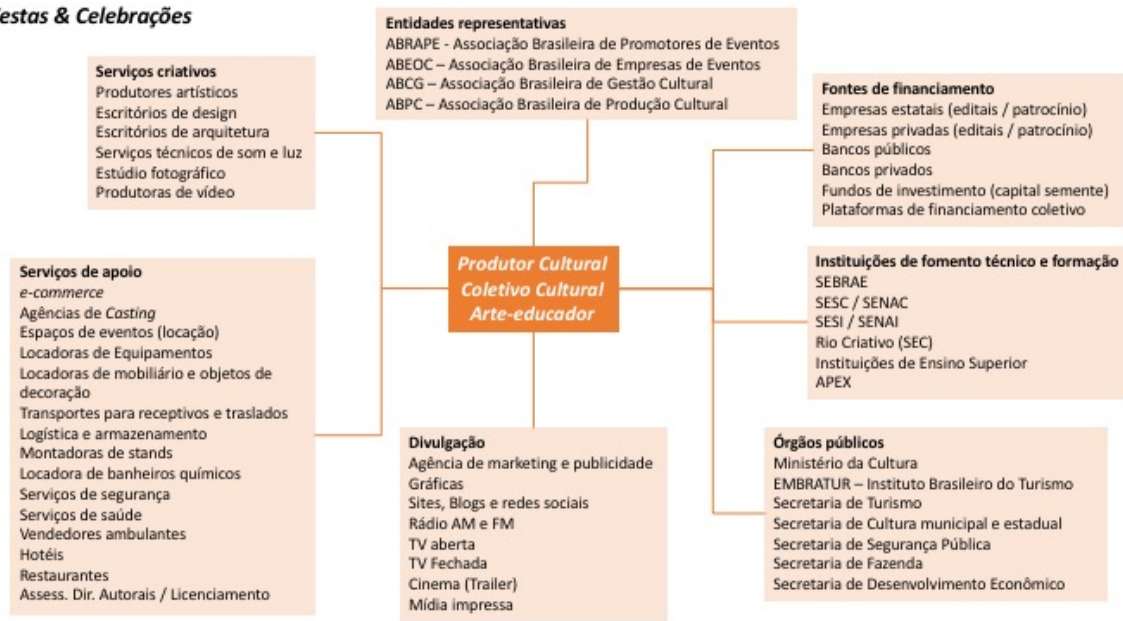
estas & Celebrações

Entidades representativas
ABRAPE - Associação Brasileira de Promotores de Eventos
ABEOC – Associação Brasileira de Empresas de Eventos
ABCG – Associação Brasileira de Gestão Cultural
ABPC – Associação Brasileira de Produção Cultural

Serviços criativos
Produtores artísticos
Escritórios de design
Escritórios de arquitetura
Serviços técnicos de som e luz
Estúdio fotográfico
Produtoras de vídeo

Fontes de financiamento
Empresas estatais (editais / patrocínio)
Empresas privadas (editais / patrocínio)
Bancos públicos
Bancos privados
Fundos de investimento (capital semente)
Plataformas de financiamento coletivo

Produtor Cultural
Coletivo Cultural
Arte-educador

Serviços de apoio
e-commerce
Agências de Casting
Espaços de eventos (locação)
Locadoras de Equipamentos
Locadoras de mobiliário e objetos de decoração
Transportes para receptivos e traslados
Logística e armazenamento
Montadoras de stands
Locadora de banheiros químicos
Serviços de segurança
Serviços de saúde
Vendedores ambulantes
Hotéis
Restaurantes
Assess. Dir. Autorais / Licenciamento

Instituições de fomento técnico e formação
SEBRAE
SESC / SENAC
SESI / SENAI
Rio Criativo (SEC)
Instituições de Ensino Superior
APEX

Divulgação
Agência de marketing e publicidade
Gráficas
Sites, Blogs e redes sociais
Rádio AM e FM
TV aberta
TV Fechada
Cinema (Trailer)
Mídia impressa

Órgãos públicos
Ministério da Cultura
EMBRATUR – Instituto Brasileiro do Turismo
Secretaria de Turismo
Secretaria de Cultura municipal e estadual
Secretaria de Segurança Pública
Secretaria de Fazenda
Secretaria de Desenvolvimento Econômico